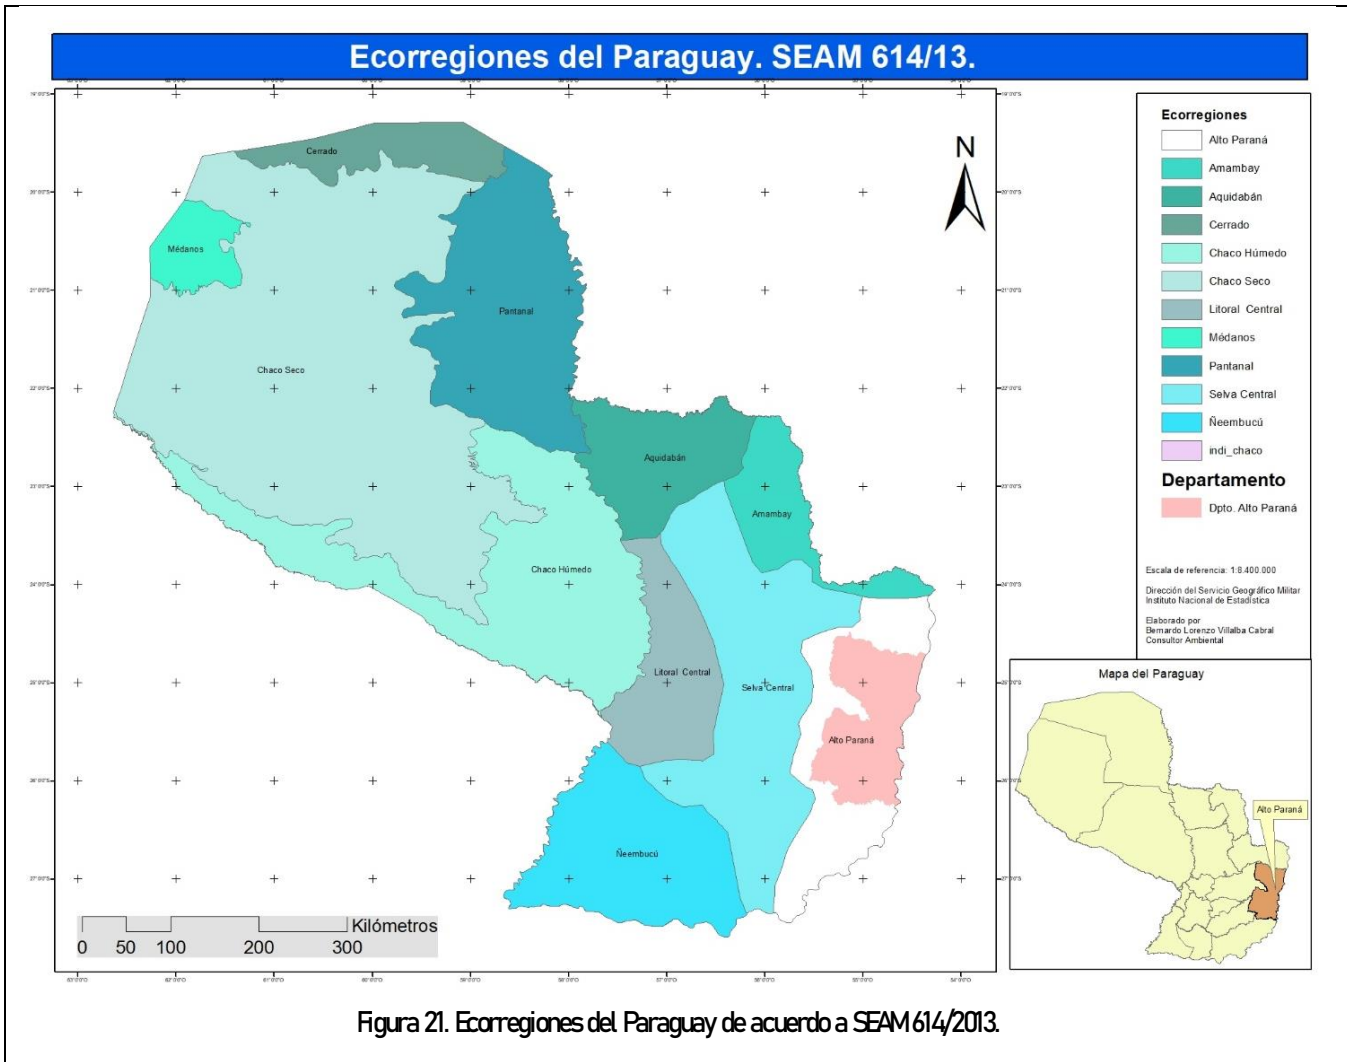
Ecorregiones del Paraguay. SEAM 614/13.

Cerrado
Médanos
Pantanal
Chaco Seco
Aquidabán
Amambay
Chaco Húmedo
Litoral Central
Selva Central
Alto Paraná
Ñeembucú

N

Kilómetros
0 50 100 200 300

Ecorregiones
Alto Paraná
Amambay
Aquidabán
Cerrado
Chaco Húmedo
Chaco Seco
Litoral Central
Médanos
Pantanal
Selva Central
Ñeembucú
indi_chaco

Departamento
Dpto. Alto Paraná

Escala de referencia: 1:8.400.000

Dirección del Servicio Geográfico Militar
Instituto Nacional de Estadística

Elaborado por
Bernardo Lorenzo Villalba Cabral
Consultor Ambiental

Mapa del Paraguay
Alto Paraná

Figura 21. Ecorregiones del Paraguay de acuerdo a SEAM 614/2013.